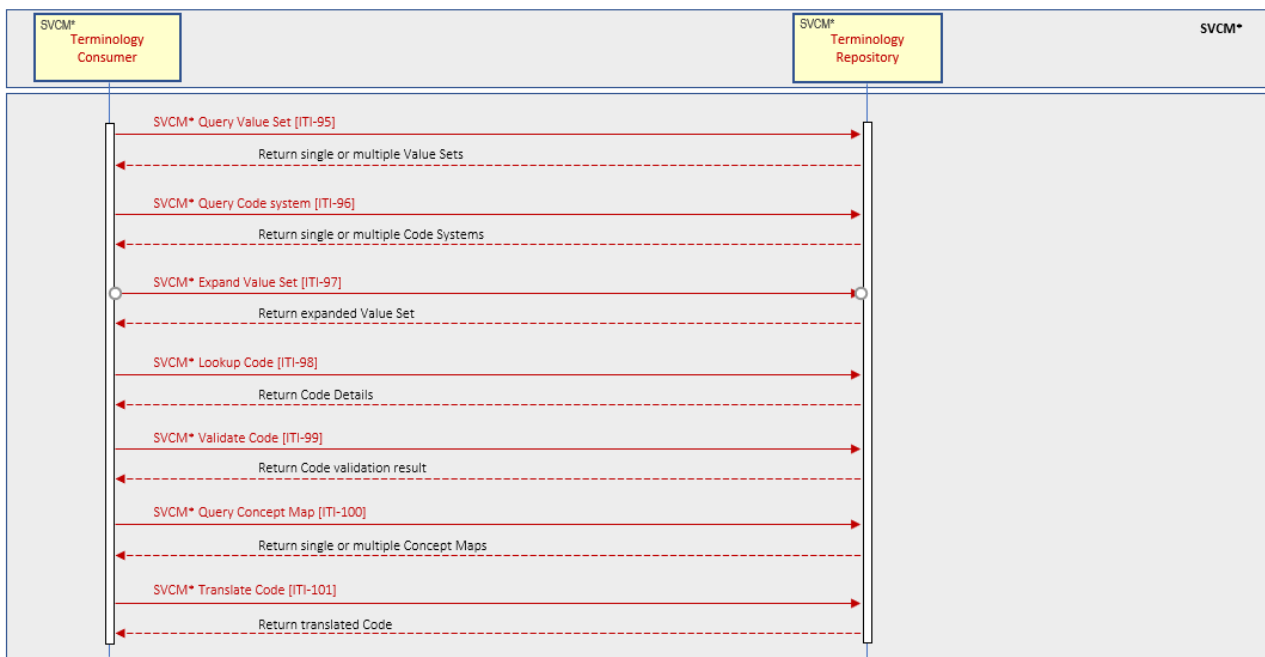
SVCM*
Terminology Consumer

SVCM*
Terminology Repository

SVCM*

SVCM* Query Value Set [ITI-95]

Return single or multiple Value Sets

SVCM* Query Code system [ITI-96]

Return single or multiple Code Systems

SVCM* Expand Value Set [ITI-97]

Return expanded Value Set

SVCM* Lookup Code [ITI-98]

Return Code Details

SVCM* Validate Code [ITI-99]

Return Code validation result

SVCM* Query Concept Map [ITI-100]

Return single or multiple Concept Maps

SVCM* Translate Code [ITI-101]

Return translated Code